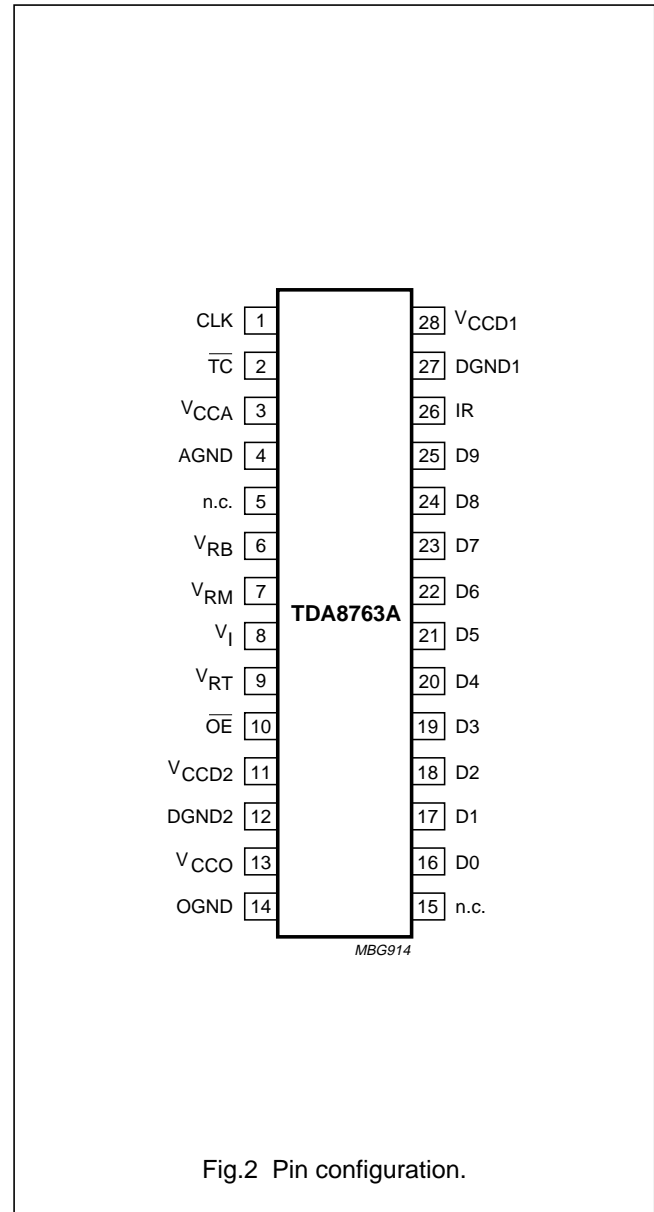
CLK 1
$\overline{TC}$ 2
$V_{CCA}$ 3
AGND 4
n.c. 5
$V_{RB}$ 6
$V_{RM}$ 7
$V_{I}$ 8
$V_{RT}$ 9
$\overline{OE}$ 10
$V_{CCD2}$ 11
DGND2 12
$V_{CCO}$ 13
OGND 14

TDA8763A

28 $V_{CCD1}$
27 DGND1
26 IR
25 D9
24 D8
23 D7
22 D6
21 D5
20 D4
19 D3
18 D2
17 D1
16 D0
15 n.c.

MBG914

Fig.2 Pin configuration.